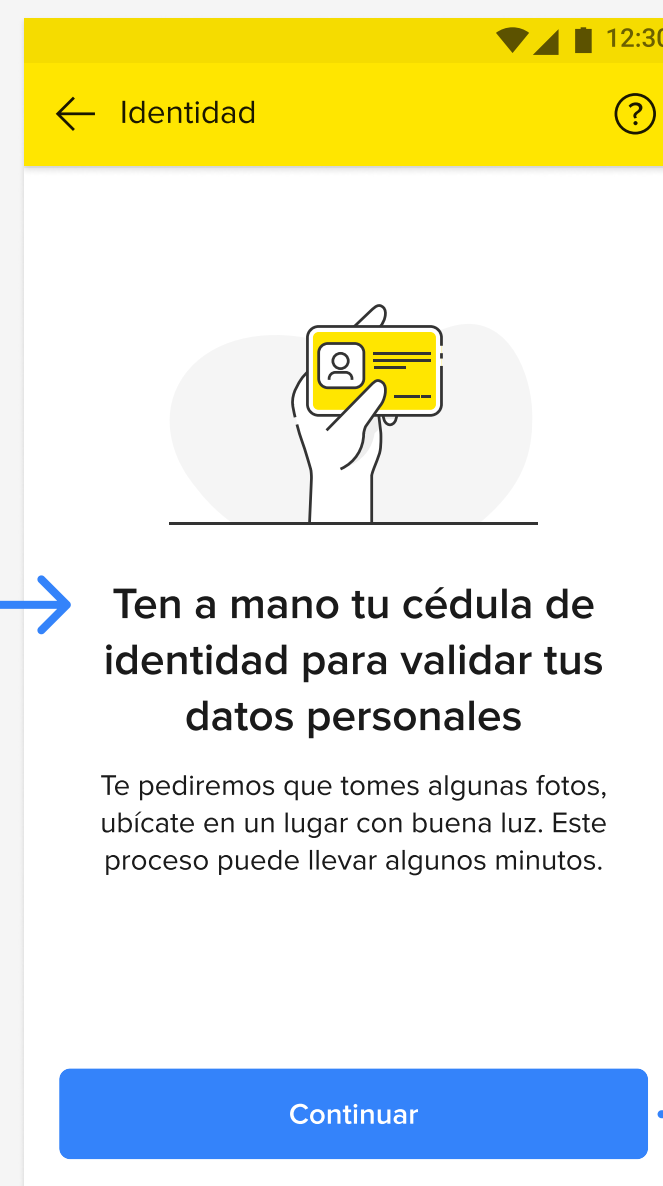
12:30

Identidad

?

Ten a mano tu cédula de identidad para validar tus datos personales

Te pediremos que tomes algunas fotos, ubícate en un lugar con buena luz. Este proceso puede llevar algunos minutos.

Continuar